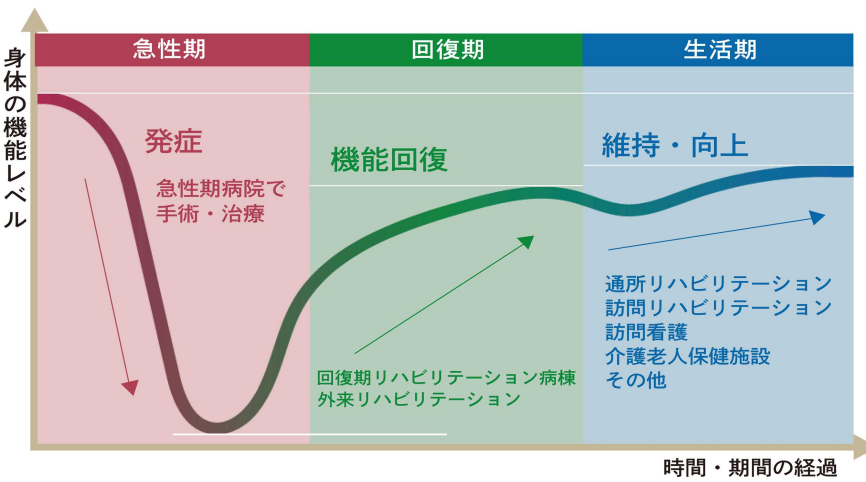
身体の機能レベル

急性期

回復期

生活期

発症

急性期病院で手術・治療

機能回復

回復期リハビリテーション病棟
外来リハビリテーション

維持・向上

通所リハビリテーション
訪問リハビリテーション
訪問看護
介護老人保健施設
その他

時間・期間の経過